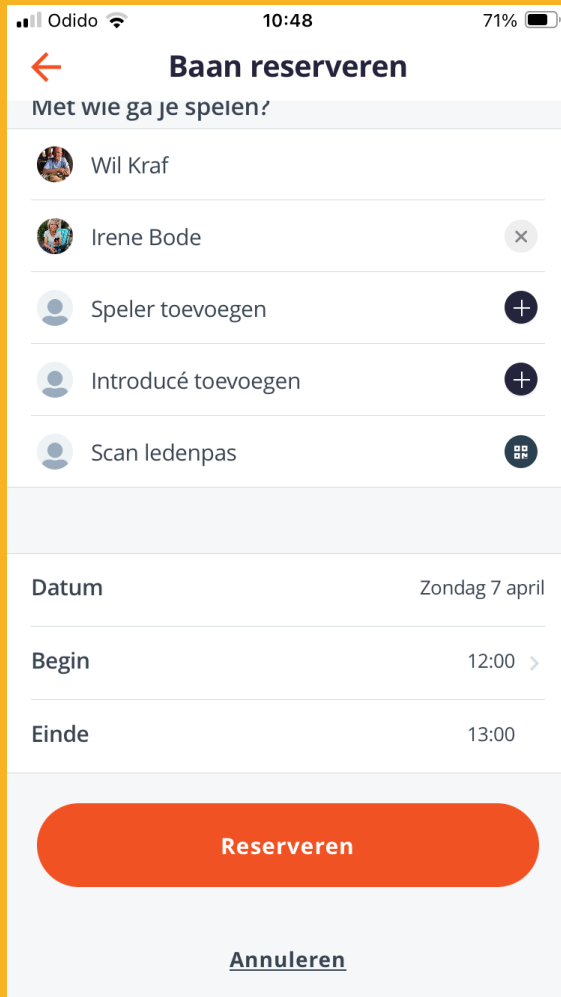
Odido 10:48 71%

Baan reserveren

Met wie ga je spelen?

Wil Kraf

Irene Bode

Speler toevoegen

Introducé toevoegen

Scan ledenpas

Datum Zondag 7 april

Begin 12:00

Einde 13:00

Reserveren

Annuleren